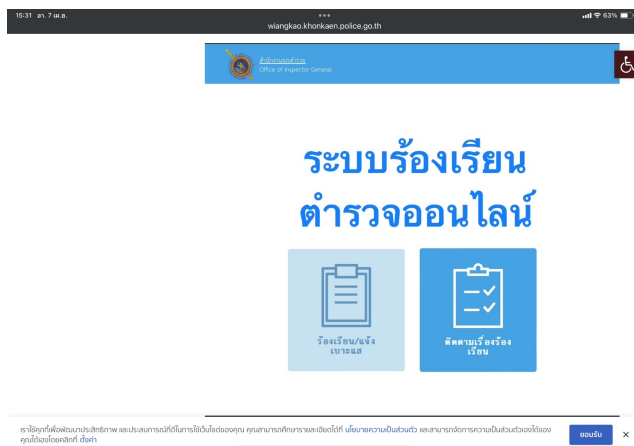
15:31 อา. 7 เม.ย.

wiangkao.khonkaen.police.go.th

63%

สำนักงานจเรตำรวจ
Office of Inspector General

ระบบร้องเรียน
ตำรวจออนไลน์

ร้องเรียน/แจ้งเบาะแส

ติดตามเรื่องร้องเรียน

เราใช้คุกกี้เพื่อพัฒนาประสิทธิภาพ และประสบการณ์ที่ดีในการใช้เว็บไซต์ของคุณ คุณสามารถศึกษารายละเอียดได้ที่ นโยบายความเป็นส่วนตัว และสามารถจัดการความเป็นส่วนตัวเองได้ของคุณได้เองโดยคลิกที่ ตั้งค่า

ยอมรับ

×